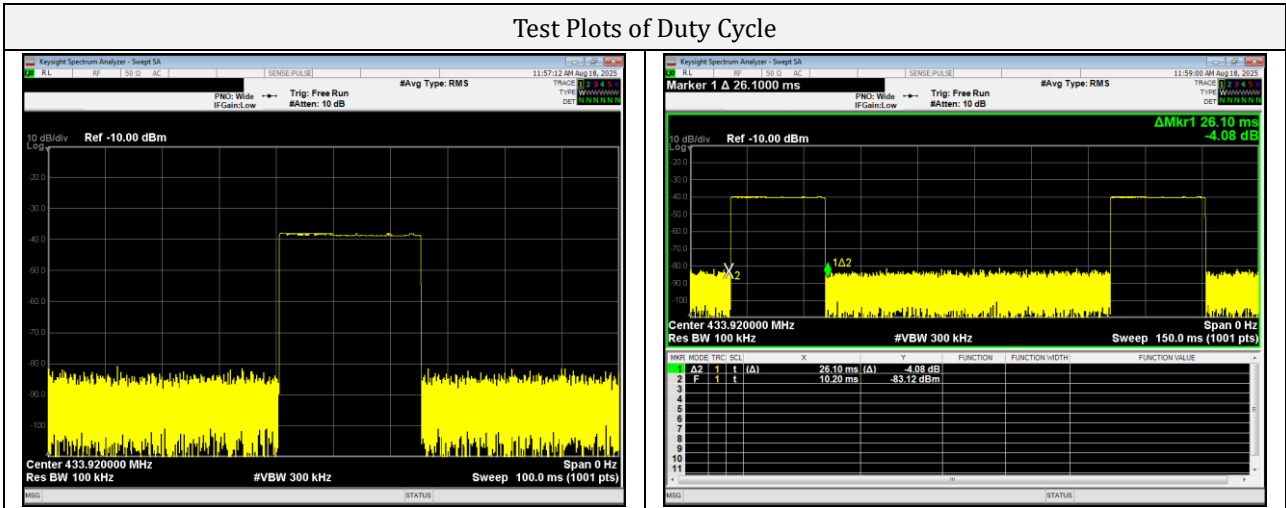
Test Plots of Duty Cycle

Keysight Spectrum Analyzer - Swept SA
RL RF 50 Ω AC SENSE:PULSE 11:57:12 AM Aug 18, 2025
#Avg Type: RMS
PNO: Wide Trig: Free Run
IFGain:Low #Atten: 10 dB
TRACE 1 2 3 4 5 6
TYPE WWWWWW
DET NNNNNN
10 dB/div Ref -10.00 dBm
Log
-20.0
-30.0
-40.0
-50.0
-60.0
-70.0
-80.0
-90.0
-100
Center 433.920000 MHz Span 0 Hz
Res BW 100 kHz #VBW 300 kHz Sweep 100.0 ms (1001 pts)
MSG STATUS

Keysight Spectrum Analyzer - Swept SA
RL RF 50 Ω AC SENSE:PULSE 11:59:08 AM Aug 18, 2025
Marker 1 Δ 26.1000 ms
#Avg Type: RMS
PNO: Wide Trig: Free Run
IFGain:Low #Atten: 10 dB
TRACE 1 2 3 4 5 6
TYPE WWWWWW
DET NNNNNN
ΔMkr1 26.10 ms
-4.08 dB
10 dB/div Ref -10.00 dBm
Log
-20.0
-30.0
-40.0
-50.0
-60.0
-70.0
-80.0
-90.0
-100
X2
1Δ2
Center 433.920000 MHz Span 0 Hz
Res BW 100 kHz #VBW 300 kHz Sweep 150.0 ms (1001 pts)

| MKR | MODE | TRC | SCL | X | | Y | FUNCTION | FUNCTION WIDTH | FUNCTION VALUE |
|---|---|---|---|---|---|---|---|---|---|
| 1 | Δ2 | 1 | t | (Δ) 26.10 ms | (Δ) | -4.08 dB | | | |
| 2 | F | 1 | t | 10.20 ms | | -83.12 dBm | | | |
| 3 | | | | | | | | | |
| 4 | | | | | | | | | |
| 5 | | | | | | | | | |
| 6 | | | | | | | | | |
| 7 | | | | | | | | | |
| 8 | | | | | | | | | |
| 9 | | | | | | | | | |
| 10 | | | | | | | | | |
| 11 | | | | | | | | | |

MSG STATUS